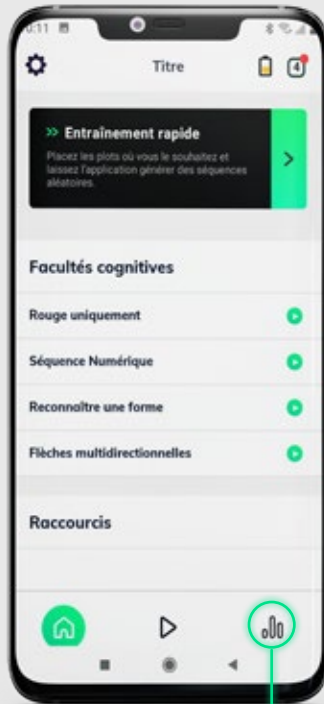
0:11

Titre

4

» Entraînement rapide

Placez les plots où vous le souhaitez et laissez l'application générer des séquences aléatoires.

Facultés cognitives

Rouge uniquement

Séquence Numérique

Reconnaître une forme

Flèches multidirectionnelles

Raccourcis